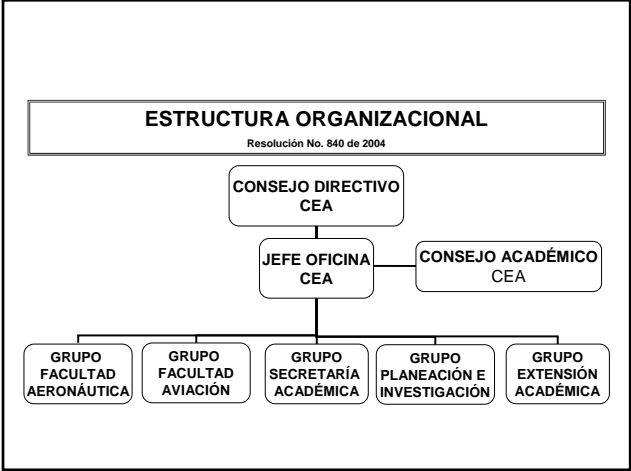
ESTRUCTURA ORGANIZACIONAL
Resolución No. 840 de 2004

CONSEJO DIRECTIVO
CEA

JEFE OFICINA
CEA

CONSEJO ACADÉMICO
CEA

GRUPO
FACULTAD
AERONÁUTICA

GRUPO
FACULTAD
AVIACIÓN

GRUPO
SECRETARÍA
ACADÉMICA

GRUPO
PLANEACIÓN E
INVESTIGACIÓN

GRUPO
EXTENSIÓN
ACADÉMICA